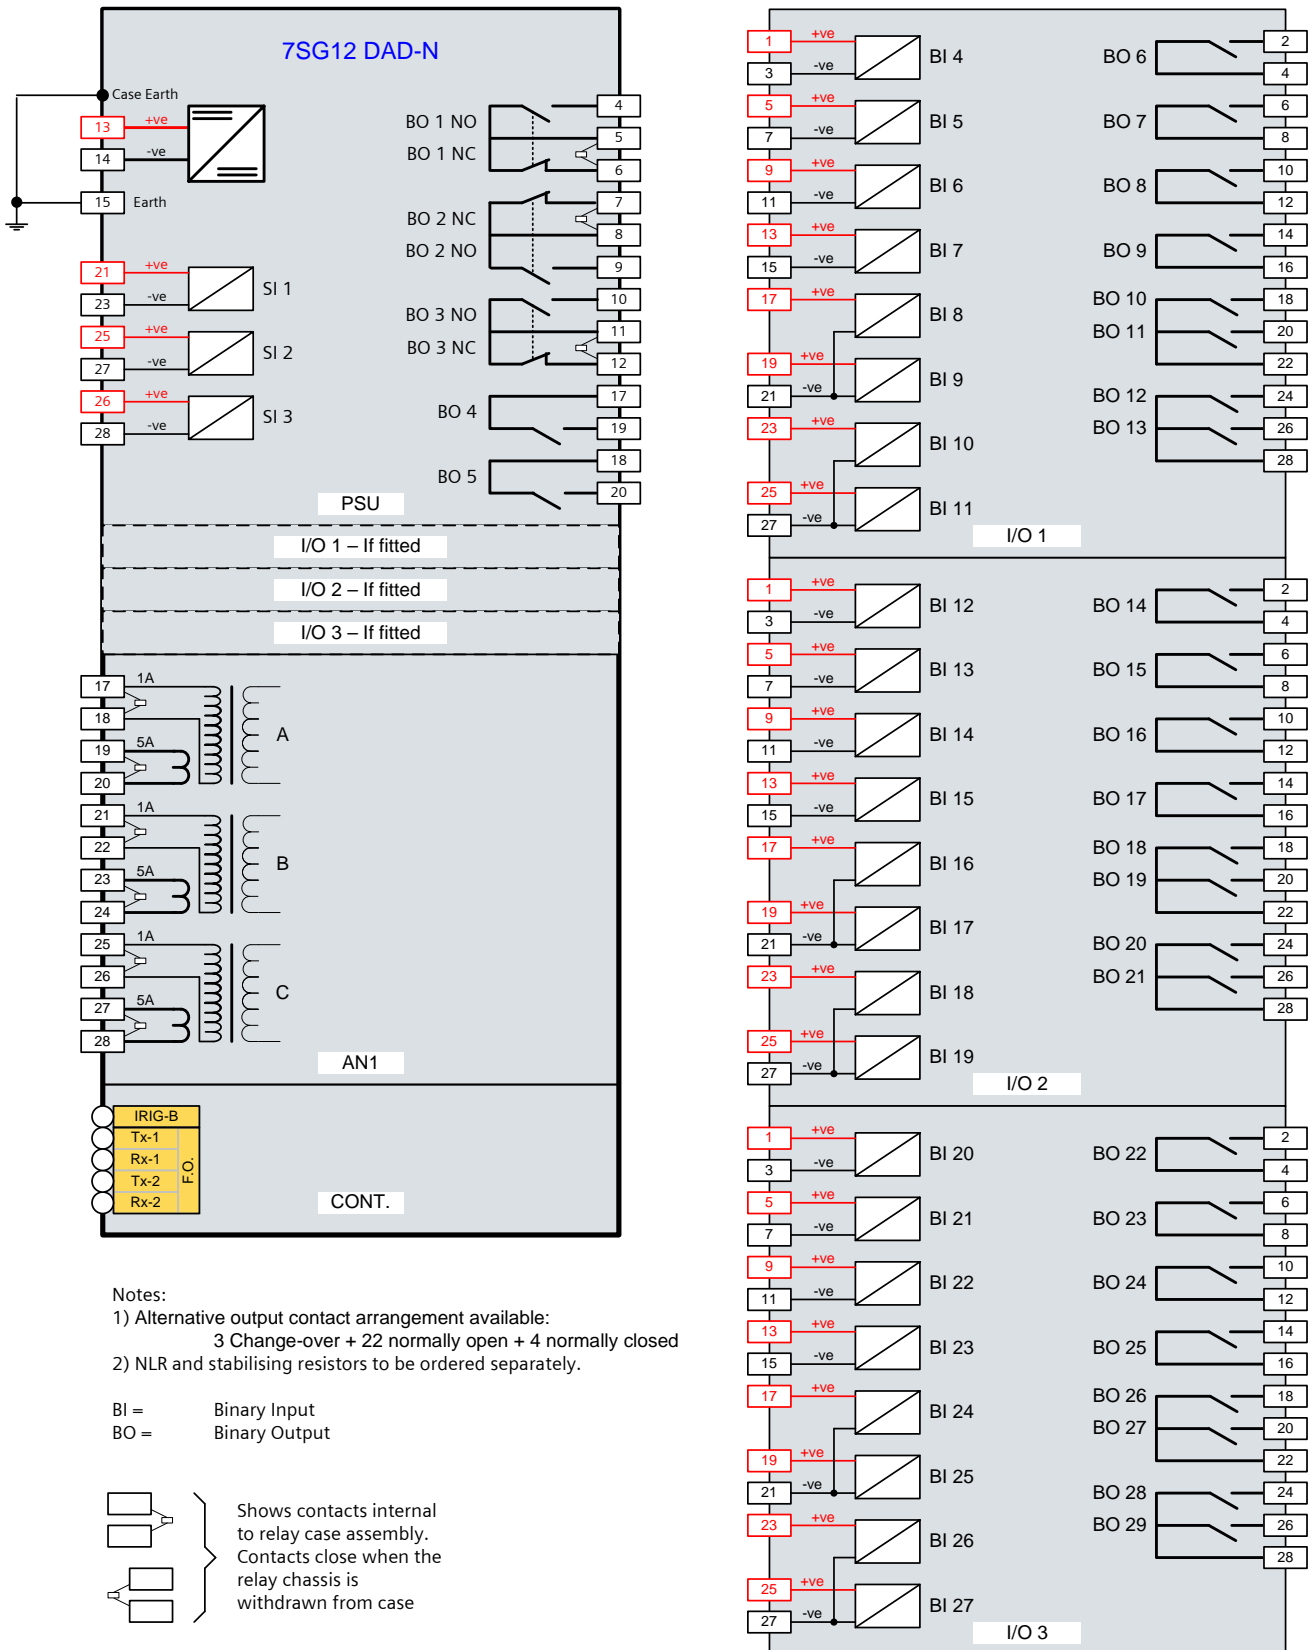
7SG12 DAD-N

Case Earth
13 +ve
14 -ve
15 Earth

21 +ve
23 -ve SI 1
25 +ve
27 -ve SI 2
26 +ve
28 -ve SI 3

BO 1 NO
BO 1 NC
BO 2 NC
BO 2 NO
BO 3 NO
BO 3 NC
BO 4
BO 5
4
5
6
7
8
9
10
11
12
17
19
18
20

PSU

I/O 1 – If fitted
I/O 2 – If fitted
I/O 3 – If fitted

17 1A
18
19 5A
20
A
21 1A
22
23 5A
24
B
25 1A
26
27 5A
28
C

AN1

IRIG-B
Tx-1
Rx-1
Tx-2
Rx-2
F.O.

CONT.

Notes:
1) Alternative output contact arrangement available:
3 Change-over + 22 normally open + 4 normally closed
2) NLR and stabilising resistors to be ordered separately.

BI = Binary Input
BO = Binary Output

Shows contacts internal to relay case assembly. Contacts close when the relay chassis is withdrawn from case

1 +ve
3 -ve BI 4
5 +ve
7 -ve BI 5
9 +ve
11 -ve BI 6
13 +ve
15 -ve BI 7
17 +ve BI 8
19 +ve
21 -ve BI 9
23 +ve BI 10
25 +ve
27 -ve BI 11

BO 6 2 4
BO 7 6 8
BO 8 10 12
BO 9 14 16
BO 10 18
BO 11 20 22
BO 12 24
BO 13 26 28

I/O 1

1 +ve
3 -ve BI 12
5 +ve
7 -ve BI 13
9 +ve
11 -ve BI 14
13 +ve
15 -ve BI 15
17 +ve BI 16
19 +ve
21 -ve BI 17
23 +ve BI 18
25 +ve
27 -ve BI 19

BO 14 2 4
BO 15 6 8
BO 16 10 12
BO 17 14 16
BO 18 18
BO 19 20 22
BO 20 24
BO 21 26 28

I/O 2

1 +ve
3 -ve BI 20
5 +ve
7 -ve BI 21
9 +ve
11 -ve BI 22
13 +ve
15 -ve BI 23
17 +ve BI 24
19 +ve
21 -ve BI 25
23 +ve BI 26
25 +ve
27 -ve BI 27

BO 22 2 4
BO 23 6 8
BO 24 10 12
BO 25 14 16
BO 26 18
BO 27 20 22
BO 28 24
BO 29 26 28

I/O 3